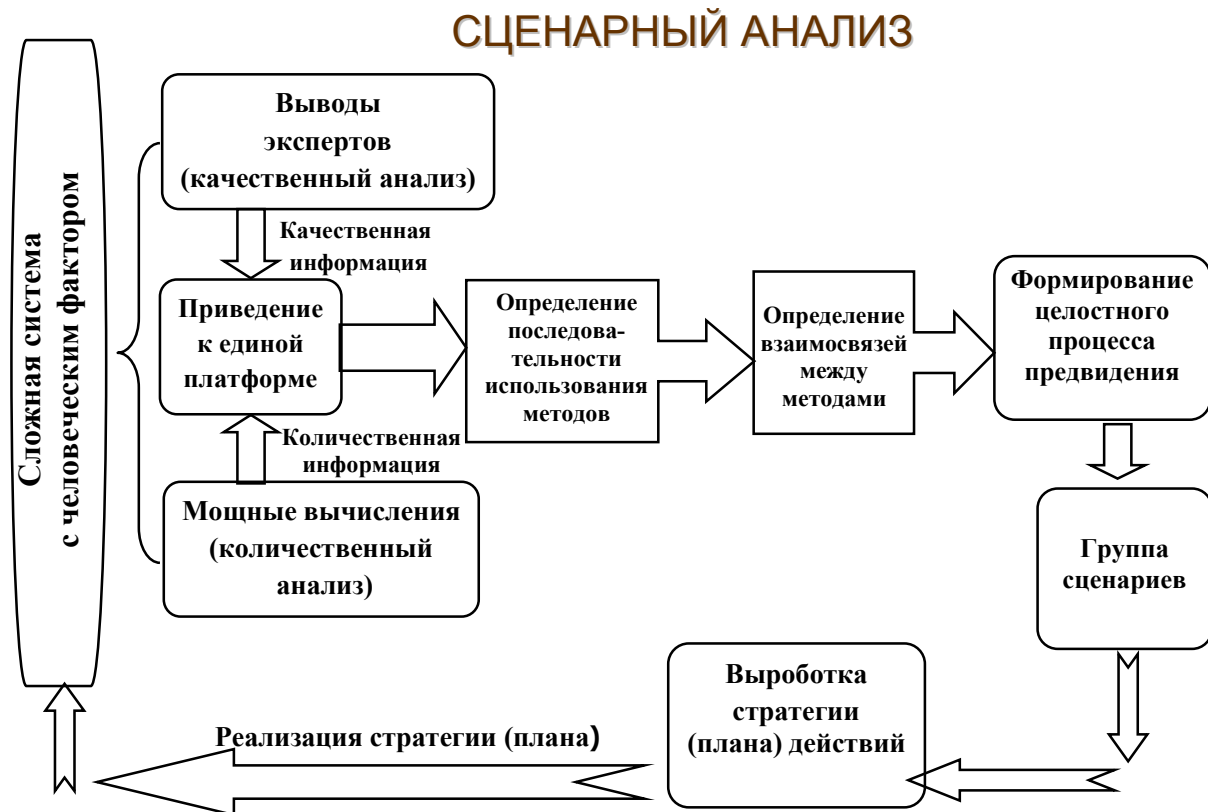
СЦЕНАРНЫЙ АНАЛИЗ

Сложная система с человеческим фактором

Выводы экспертов (качественный анализ)

Качественная информация

Приведение к единой платформе

Количественная информация

Мощные вычисления (количественный анализ)

Определение последовательности использования методов

Определение взаимосвязей между методами

Формирование целостного процесса предвидения

Группа сценариев

Выроботка стратегии (плана) действий

Реализация стратегии (плана)